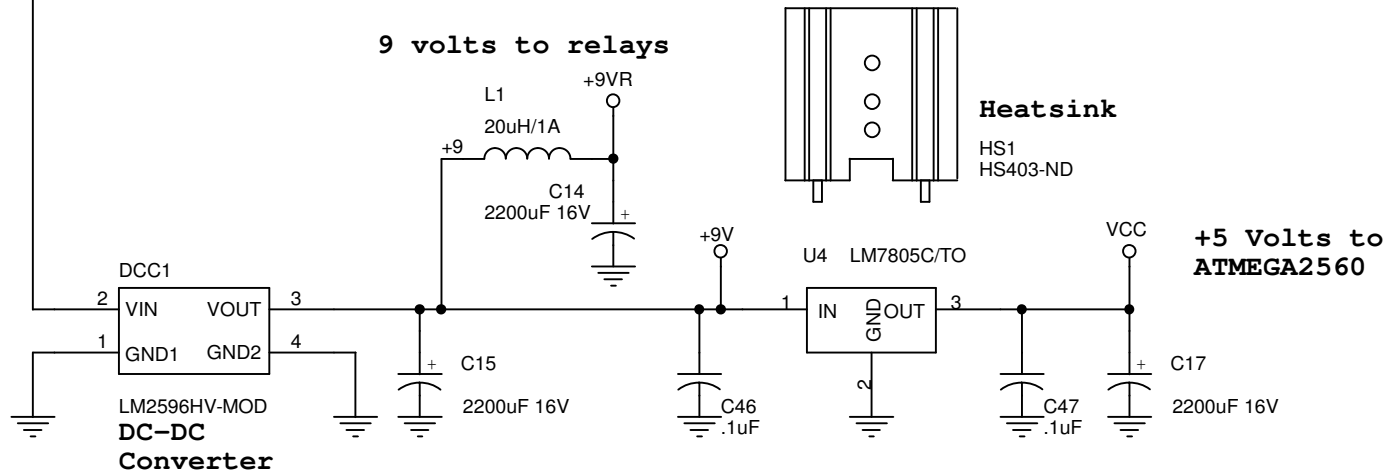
9 volts to relays

+9VR

L1

20uH/1A

+9

C14

2200uF 16V

Heatsink

HS1
HS403-ND

+9V

VCC

+5 Volts to ATMEGA2560

DCC1

U4 LM7805C/TO

2 VIN VOUT 3

1 GND1 GND2 4

1 IN GND OUT 3

2

C15

2200uF 16V

C46
.1uF

C47
.1uF

C17

2200uF 16V

LM2596HV-MOD

DC-DC Converter